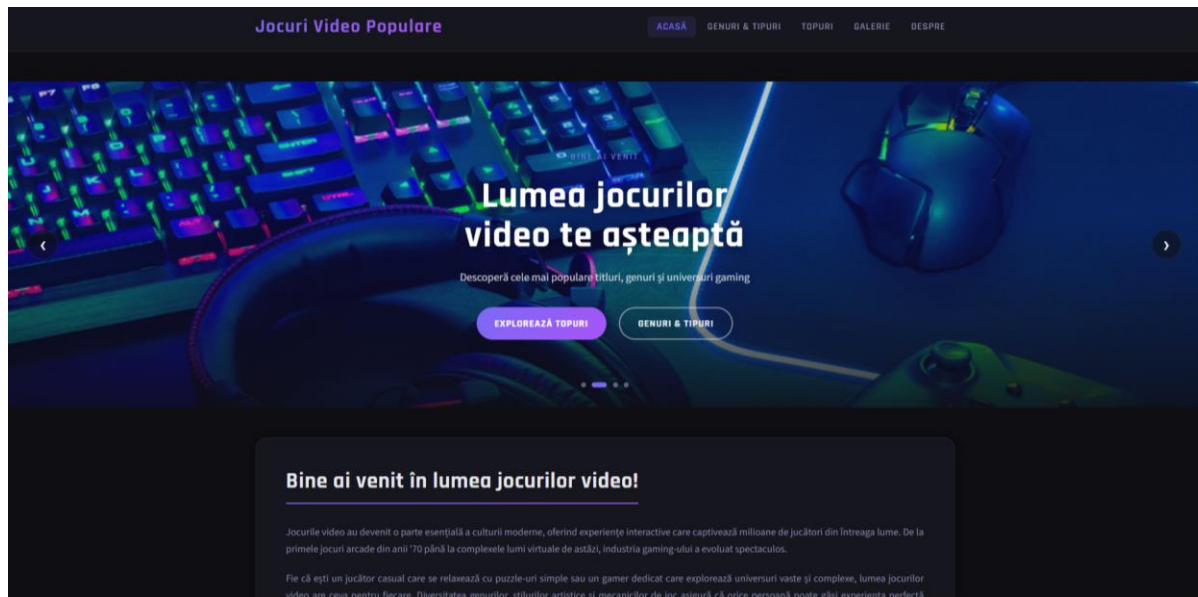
Jocuri Video Populare

ACASĂ GENURI & TIPURI TOPURI GALERIE DESPRE

BINE AI VENIT

Lumea jocurilor video te așteaptă

Descoperă cele mai populare titluri, genuri și universuri gaming

EXPLOREAZĂ TOPURI GENURI & TIPURI

‹ ›

Bine ai venit în lumea jocurilor video!

Jocurile video au devenit o parte esențială a culturii moderne, oferind experiențe interactive care captivează milioane de jucători din întreaga lume. De la primele jocuri arcade din anii '70 până la complexele lumi virtuale de astăzi, industria gaming-ului a evoluat spectaculos.

Fie că ești un jucător casual care se relaxează cu puzzle-uri simple sau un gamer dedicat care explorează universuri vaste și complexe, lumea jocurilor video are ceva pentru fiecare. Diversitatea genurilor, stilurilor artistice și mecanicilor de joc asigură că orice persoană poate găsi experiența perfectă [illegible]